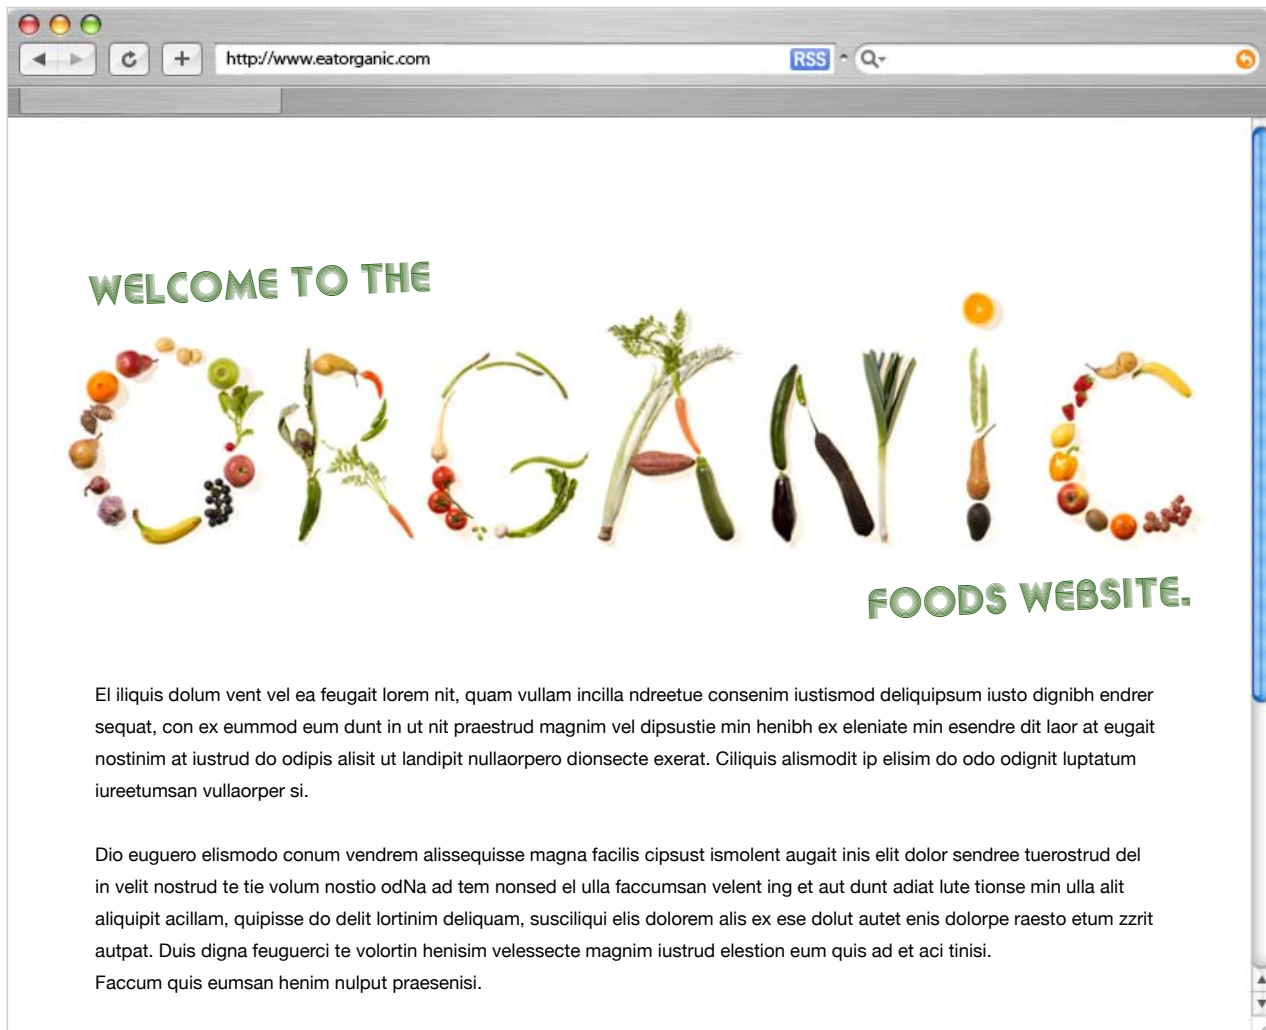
http://www.eatorganic.com

RSS

WELCOME TO THE

ORGANIC

FOODS WEBSITE.

El iliquis dolum vent vel ea feugait lorem nit, quam vullam incilla ndreetue consenim iustismod deliquipsum iusto dignibh endrer sequat, con ex eummod eum dunt in ut nit praestrud magnim vel dipsustie min henibh ex eleniate min esendre dit laor at eugait nostinim at iustrud do odipis alisit ut landipit nullaorpero dionsecte exerat. Ciliquis alismodit ip elisim do odo odignit luptatum iureetumsan vullaorper si.

Dio euguero elismodo conum vendrem alissequisse magna facilis cipsust ismolent augait inis elit dolor sendree tuerostrud del in velit nostrud te tie volum nostio odNa ad tem nonsed el ulla faccumsan velent ing et aut dunt adiat lute tionse min ulla alit aliquipit acillam, quipisse do delit lortinim deliquam, susciliqui elis dolorem alis ex ese dolut autet enis dolorpe raesto etum zzrit autpat. Duis digna feuguerci te volortin henisim velessecte magnim iustrud elestion eum quis ad et aci tinisi.
Faccum quis eumsan henim nulput praesenisi.